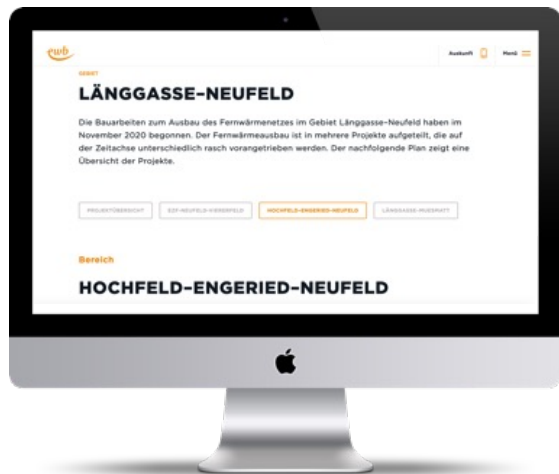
ewb

Auskunft Menü

GEBIET

LÄNGGASSE-NEUFELD

Die Bauarbeiten zum Ausbau des Fernwärmenetzes im Gebiet Länggasse-Neufeld haben im November 2020 begonnen. Der Fernwärmeausbau ist in mehrere Projekte aufgeteilt, die auf der Zeitachse unterschiedlich rasch vorangetrieben werden. Der nachfolgende Plan zeigt eine Übersicht der Projekte.

PROJEKTÜBERSICHT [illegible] HOCHFELD-ENGERIED-NEUFELD LÄNGGASSE-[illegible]

Bereich

HOCHFELD-ENGERIED-NEUFELD